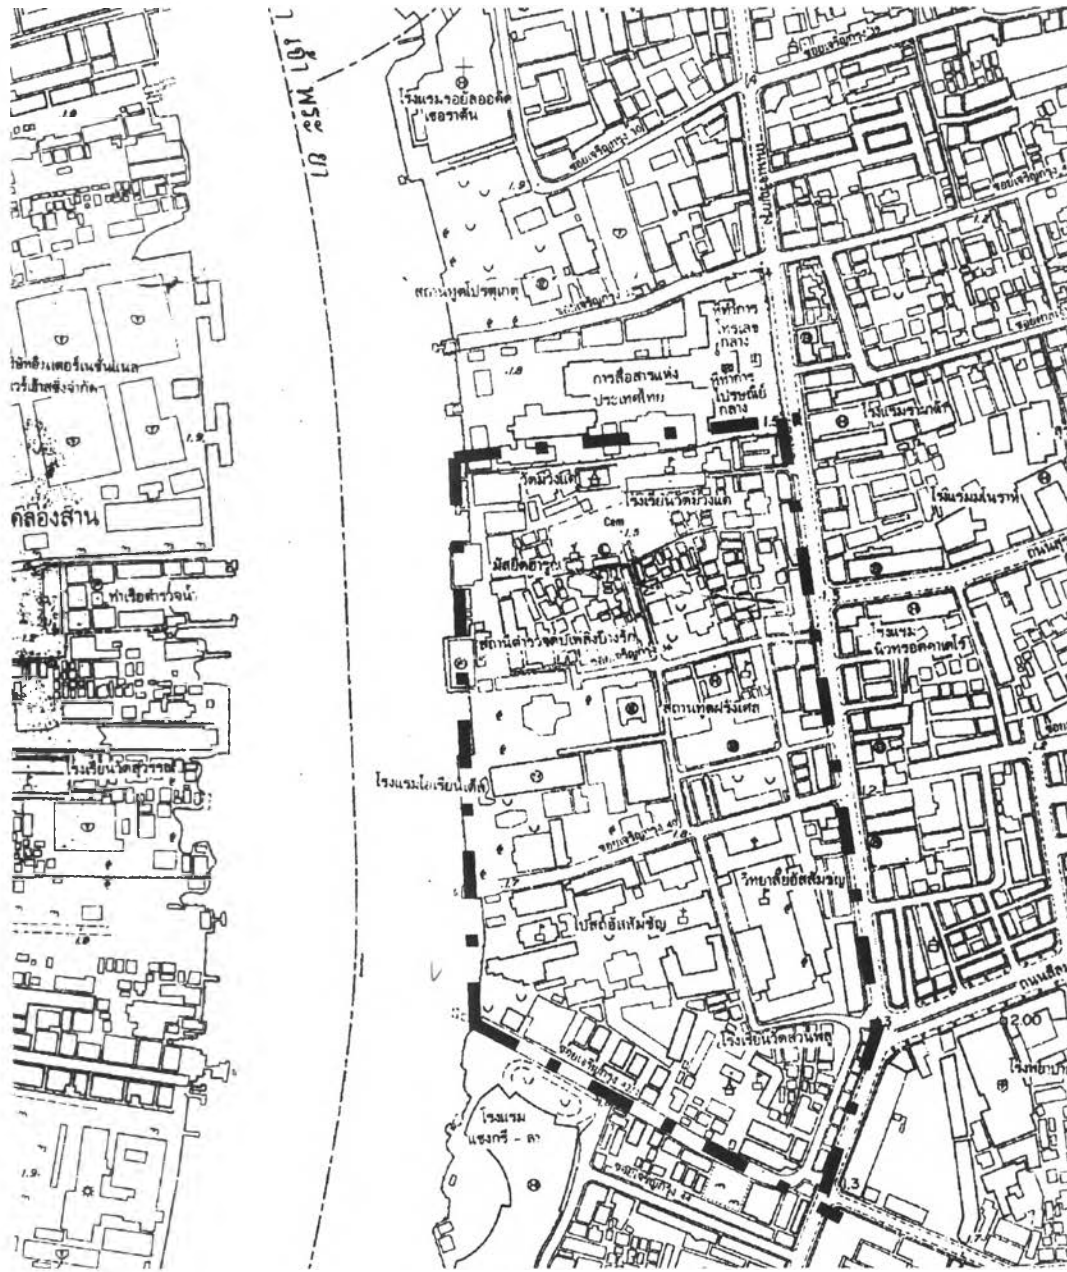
โรงแรมรอยัลออคิด เชอราตัน

สถานทูตโปรตุเกส

ที่ทำการไปรษณีย์กลาง

การสื่อสารแห่งประเทศไทย

ที่ทำการไปรษณีย์กลาง

โรงแรมรามาการ์เด้น

วัดม่วงแค

โรงเรียนวัดม่วงแค

โรงแรมมโนราห์

คลองสาน

มัสยิดฮารูณ

ท่าเรือตำรวจน้ำ

สถานีตำรวจดับเพลิงบางรัก

โรงแรมนิวทรอคาเดโร

สถานทูตฝรั่งเศส

โรงเรียนวัดสุวรรณ

โรงแรมโอเรียนเต็ล

วิทยาลัยอัสสัมชัญ

โบสถ์อัสสัมชัญ

โรงเรียนวัดสวนพลู

โรงแรม แชงกรี - ลา

ถนนเจริญกรุง

ถนนสีลม

1.9

1.8

1.5

1.2

1.3

2.00

Cem